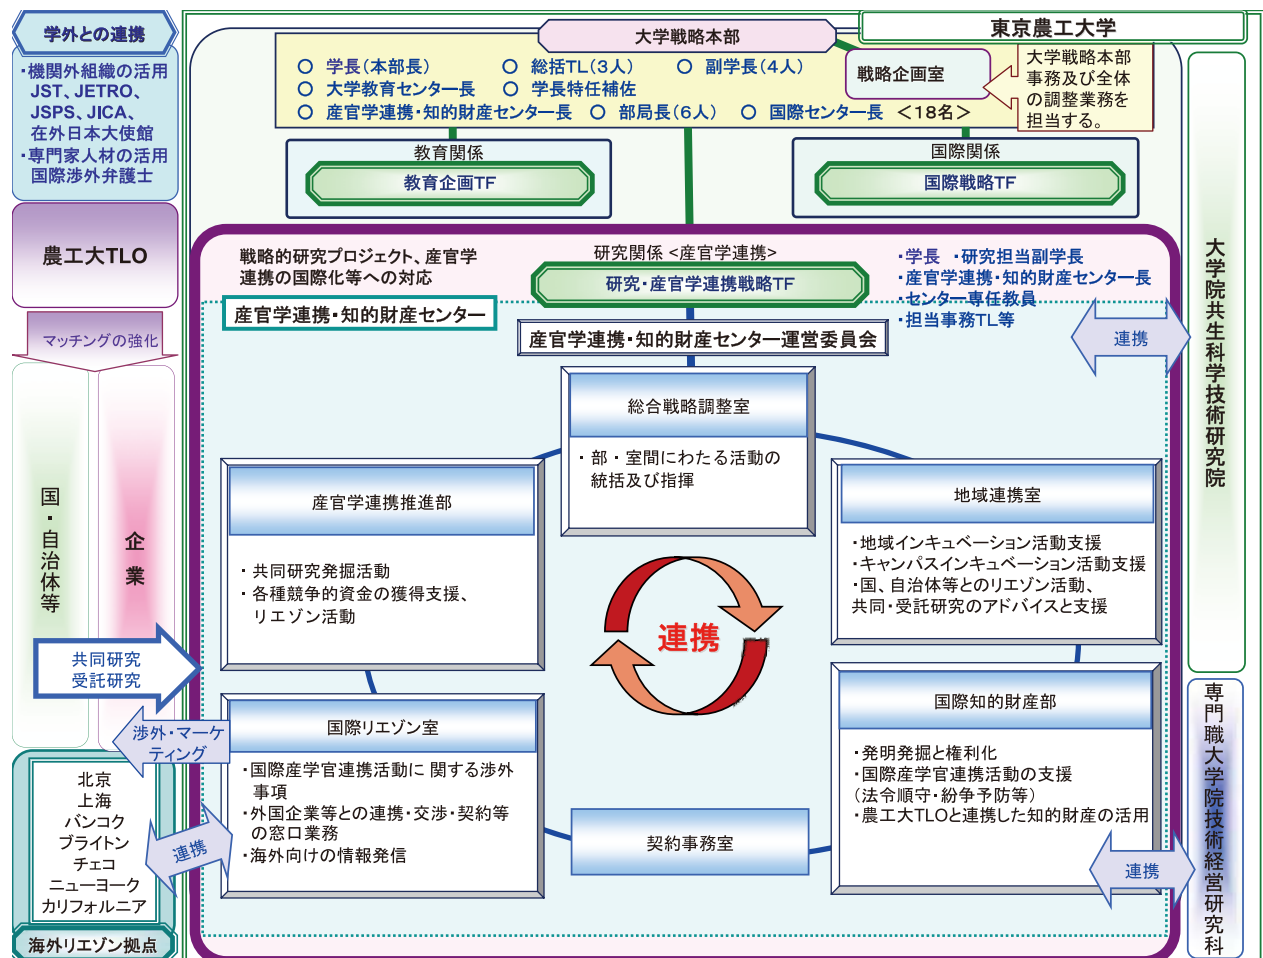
学外との連携

・機関外組織の活用 JST、JETRO、JSPS、JICA、在外日本大使館
・専門家人材の活用 国際渉外弁護士

農工大TLO

マッチングの強化

国・自治体等

企業

共同研究
受託研究

渉外・マーケティング

北京
上海
バンコク
ブライトン
チェコ
ニューヨーク
カリフォルニア

連携

海外リエゾン拠点

東京農工大学

大学戦略本部

○ 学長（本部長）　○ 総括TL（3人）　○ 副学長（4人）
○ 大学教育センター長　○ 学長特任補佐
○ 産官学連携・知的財産センター長　○ 部局長（6人）　○ 国際センター長　＜18名＞

戦略企画室

大学戦略本部事務及び全体の調整業務を担当する。

教育関係
教育企画TF

国際関係
国際戦略TF

戦略的研究プロジェクト、産官学連携の国際化等への対応

研究関係 <産官学連携>
研究・産官学連携戦略TF

・学長　・研究担当副学長
・産官学連携・知的財産センター長
・センター専任教員
・担当事務TL等

産官学連携・知的財産センター

産官学連携・知的財産センター運営委員会

連携

総合戦略調整室
・部・室間にわたる活動の統括及び指揮

産官学連携推進部
・共同研究発掘活動
・各種競争的資金の獲得支援、リエゾン活動

地域連携室
・地域インキュベーション活動支援
・キャンパスインキュベーション活動支援
・国、自治体等とのリエゾン活動、共同・受託研究のアドバイスと支援

連携

国際リエゾン室
・国際産学官連携活動に 関する渉外事項
・外国企業等との連携・交渉・契約等の窓口業務
・海外向けの情報発信

契約事務室

国際知的財産部
・発明発掘と権利化
・国際産学官連携活動の支援（法令順守・紛争予防等）
・農工大TLOと連携した知的財産の活用

連携

大学院共生科学技術研究院

専門職大学院技術経営研究科